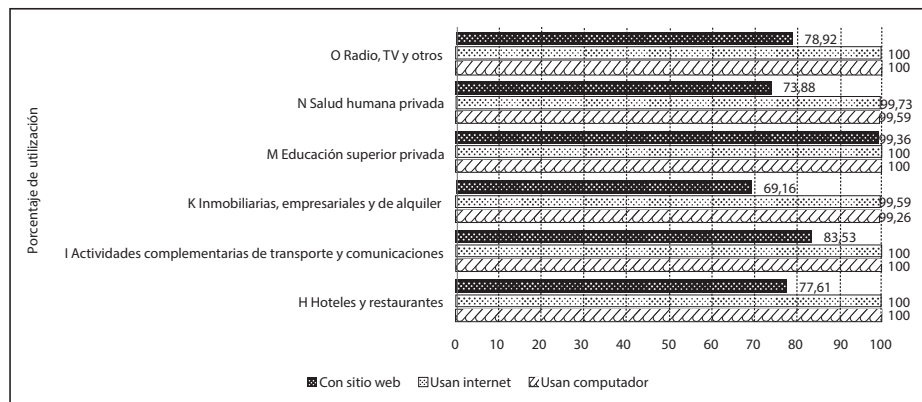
Porcentaje de utilización

O Radio, TV y otros
78,92
100
100

N Salud humana privada
73,88
99,73
99,59

M Educación superior privada
99,36
100
100

K Inmobiliarias, empresariales y de alquiler
69,16
99,59
99,26

I Actividades complementarias de transporte y comunicaciones
83,53
100
100

H Hoteles y restaurantes
77,61
100
100

0 10 20 30 40 50 60 70 80 90 100

Con sitio web Usan internet Usan computador